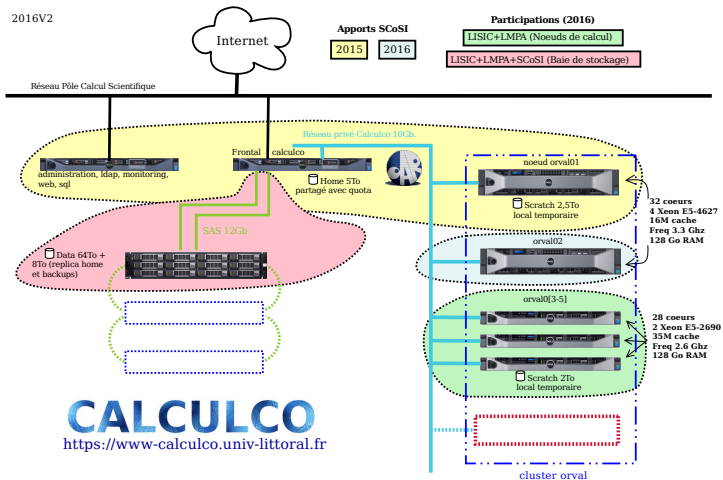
2016V2

Internet

Apports SCoSI

2015

2016

Participations (2016)

LISIC+LMPA (Noeuds de calcul)

LISIC+LMPA+SCoSI (Baie de stockage)

Réseau Pôle Calcul Scientifique

Réseau privé Calculco 10Gb.

administration, ldap, monitoring, web, sql

Frontal calculco

Home 5To partagé avec quota

noeud orval01

Scratch 2,5To local temporaire

32 coeurs
4 Xeon E5-4627
16M cache
Freq 3.3 Ghz
128 Go RAM

SAS 12Gb

Data 64To + 8To (replica home et backups)

orval02

orval0[3-5]

28 coeurs
2 Xeon E5-2690
35M cache
Freq 2.6 Ghz
128 Go RAM

Scratch 2To local temporaire

CALCULCO
https://www-calculco.univ-littoral.fr

cluster orval